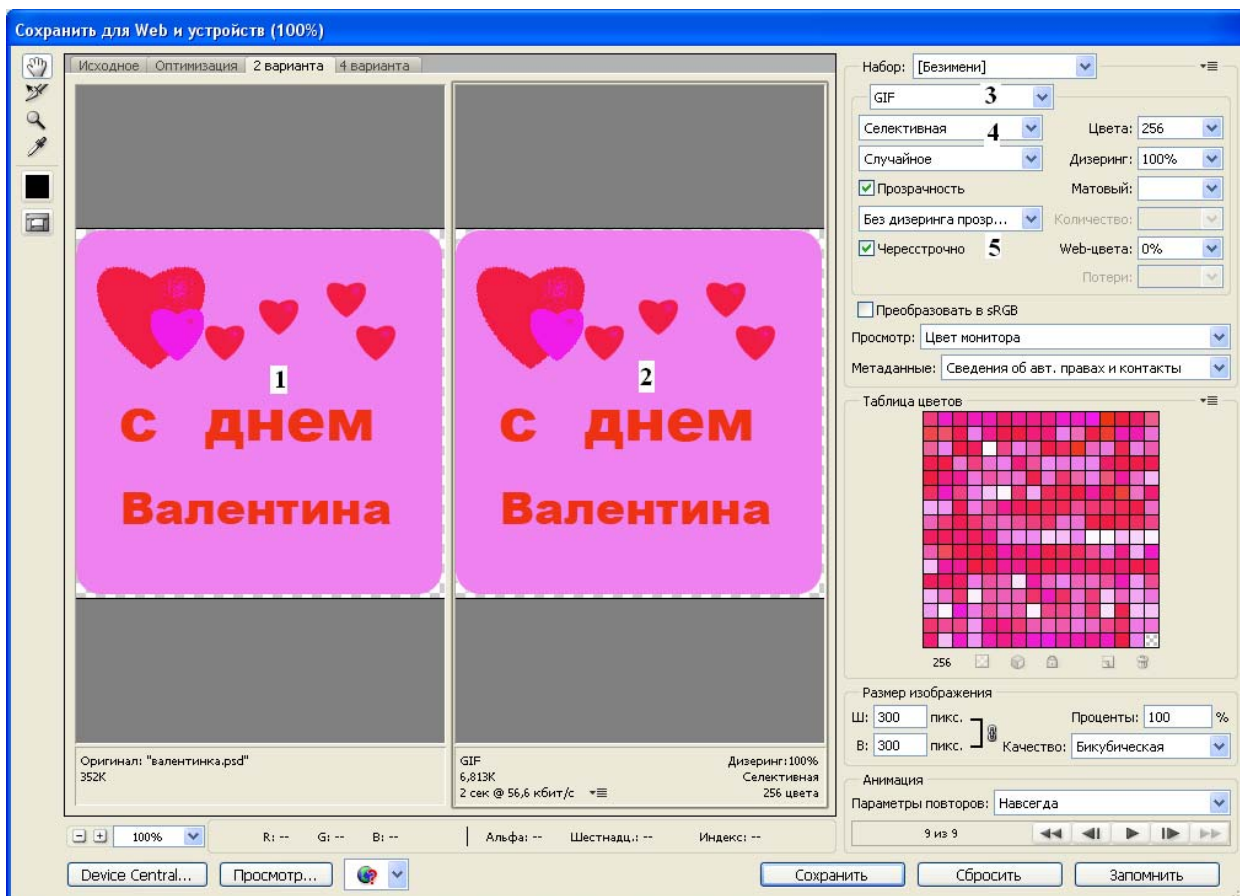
Сохранить для Web и устройств (100%)

Исходное | Оптимизация | 2 варианта | 4 варианта

1

с днем

Валентина

2

с днем

Валентина

Оригинал: "валентинка.psd"
352K

GIF
6,813K
2 сек @ 56,6 кбит/с

Дизеринг:100%
Селективная
256 цвета

Набор: [Безимени]

GIF 3

Селективная 4

Цвета: 256

Случайное

Дизеринг: 100%

Прозрачность

Матовый:

Без дизеринга прозр...

Количество:

Чересстрочно 5

Web-цвета: 0%

Потери:

Преобразовать в sRGB

Просмотр: Цвет монитора

Метаданные: Сведения об авт. правах и контакты

Таблица цветов

256

Размер изображения

Ш: 300 пикс.

Проценты: 100 %

В: 300 пикс.

Качество: Бикубическая

Анимация

Параметры повторов: Навсегда

9 из 9

100%

R: --

G: --

B: --

Альфа: --

Шестнадц.: --

Индекс: --

Device Central...

Просмотр...

Сохранить

Сбросить

Запомнить